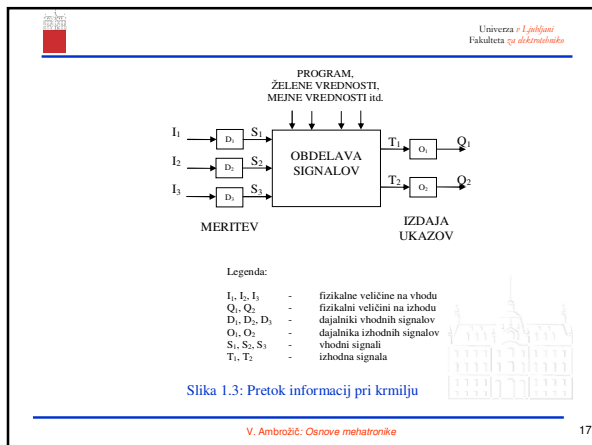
Univerza v Ljubljani
Fakulteta za elektrotehniko

PROGRAM,
ŽELENE VREDNOSTI,
MEJNE VREDNOSTI itd.

$I_1$
$I_2$
$I_3$
$D_1$
$D_2$
$D_3$
$S_1$
$S_2$
$S_3$
OBDELAVA SIGNALOV
$T_1$
$T_2$
$O_1$
$O_2$
$Q_1$
$Q_2$

MERITEV

IZDAJA UKAZOV

Legenda:

| | | |
|---|---|---|
| $I_1$, $I_2$, $I_3$ | - | fizikalne veličine na vhodu |
| $Q_1$, $Q_2$ | - | fizikalni veličini na izhodu |
| $D_1$, $D_2$, $D_3$ | - | dajalniki vhodnih signalov |
| $O_1$, $O_2$ | - | dajalnika izhodnih signalov |
| $S_1$, $S_2$, $S_3$ | - | vhodni signali |
| $T_1$, $T_2$ | - | izhodna signala |

Slika 1.3: Pretok informacij pri krmilju

V. Ambrožič: Osnove mehatronike

17